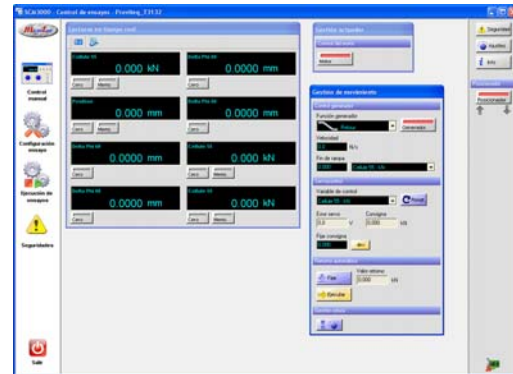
SCA3000 - Control de ensayos - Proviting_T3132

Control manual

Configuración ensayo

Ejecución de ensayo

Seguridades

Salir

Lecturas en tiempo real

0.000 kN
Cero Memo

0.0000 mm
Cero

0.000 mm
Cero Memo

0.0000 mm
Cero

0.0000 mm
Cero

0.000 kN
Cero Memo

0.0000 mm
Cero

0.000 kN
Cero Memo

Gestión de hardware

Motor

Gestión de movimiento

Control generador
Función generador
Rampa
Generador
Velocidad
N/s
Fin de rampa
Célula 10 - kN

Variable de control
Célula 10 - kN
Reset
Error servo
0.0 V
Consigna
0.000 kN
Fijar consigna
0.000

Fijar
Valor retorno
0.000 kN
Ejecutar

Seguridad

Ayuda

Info

Posicionador